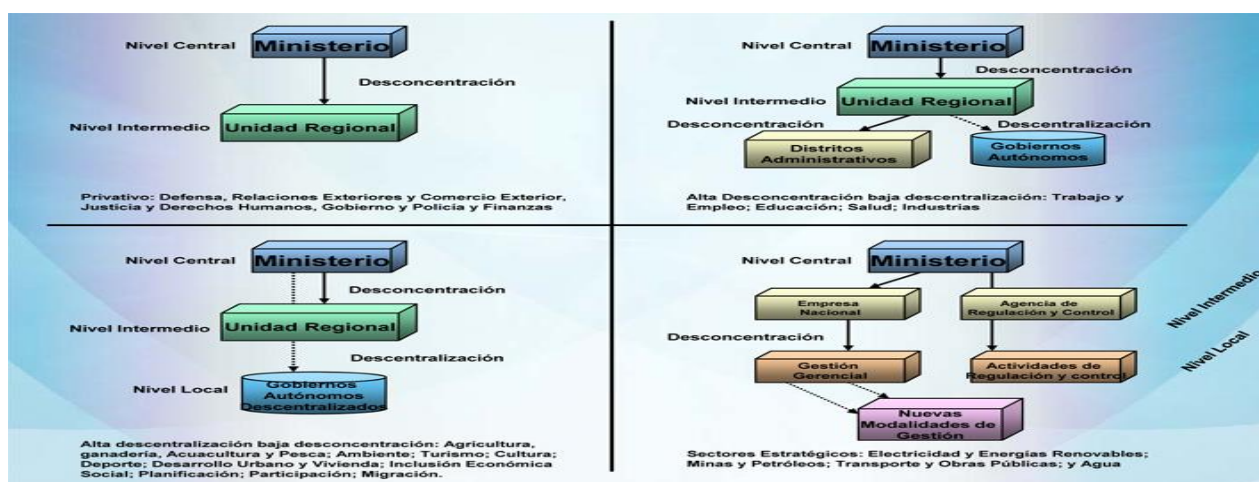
Nivel Central
Ministerio
Desconcentración
Nivel Intermedio
Unidad Regional

Privativo: Defensa, Relaciones Exteriores y Comercio Exterior, Justicia y Derechos Humanos, Gobierno y Policía y Finanzas

Nivel Central
Ministerio
Desconcentración
Nivel Intermedio
Unidad Regional
Desconcentración
Descentralización
Distritos Administrativos
Gobiernos Autónomos

Alta Desconcentración baja descentralización: Trabajo y Empleo; Educación; Salud; Industrias

Nivel Central
Ministerio
Desconcentración
Nivel Intermedio
Unidad Regional
Descentralización
Nivel Local
Gobiernos Autónomos Descentralizados

Alta descentralización baja desconcentración: Agricultura, ganadería, Acuacultura y Pesca; Ambiente; Turismo; Cultura; Deporte; Desarrollo Urbano y Vivienda; Inclusión Económica Social; Planificación; Participación; Migración.

Nivel Central
Ministerio
Empresa Nacional
Agencia de Regulación y Control
Nivel Intermedio
Desconcentración
Gestión Gerencial
Actividades de Regulación y control
Nivel Local
Nuevas Modalidades de Gestión

Sectores Estratégicos: Electricidad y Energías Renovables; Minas y Petróleos; Transporte y Obras Públicas; y Agua